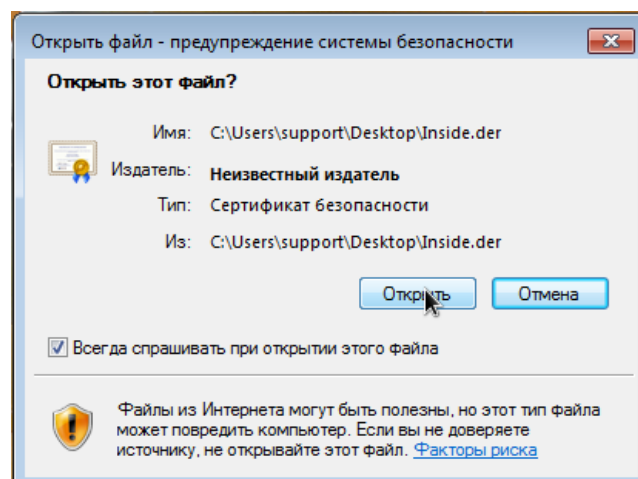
Открыть файл - предупреждение системы безопасности

Открыть этот файл?

Имя: C:\Users\support\Desktop\Inside.der

Издатель: Неизвестный издатель

Тип: Сертификат безопасности

Из: C:\Users\support\Desktop\Inside.der

Открыть Отмена

Всегда спрашивать при открытии этого файла

Файлы из Интернета могут быть полезны, но этот тип файла может повредить компьютер. Если вы не доверяете источнику, не открывайте этот файл. Факторы риска